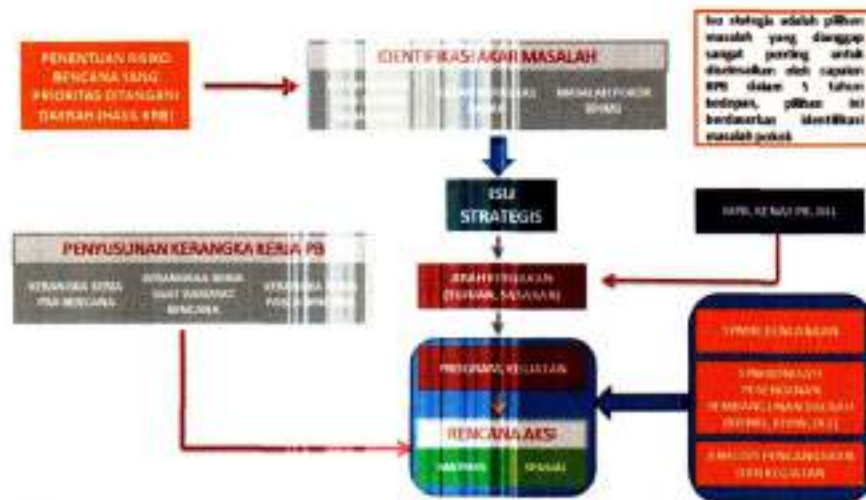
PENENTUAN RISIKO BENCANA YANG PRIORITAS DITANGANI DAERAH (HASIL KRB)

IDENTIFIKASI AKAR MASALAH

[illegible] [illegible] MASALAH POKOK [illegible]

Isu strategis adalah pilihan masalah yang dianggap sangat penting untuk diselesaikan oleh capaian RPB dalam 5 tahun kedepan, pilihan ini berdasarkan identifikasi masalah pokok

ISU STRATEGIS

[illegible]

PENYUSUNAN KERANGKA KERJA PB

KERANGKA KERJA PRA BENCANA

KERANGKA KERJA SAAT DARURAT BENCANA

KERANGKA KERJA PASCA BENCANA

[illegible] (TUJUAN, SASARAN)

PROGRAM, KEGIATAN

RENCANA AKSI

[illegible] SPASIAL

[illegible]

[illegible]

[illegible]